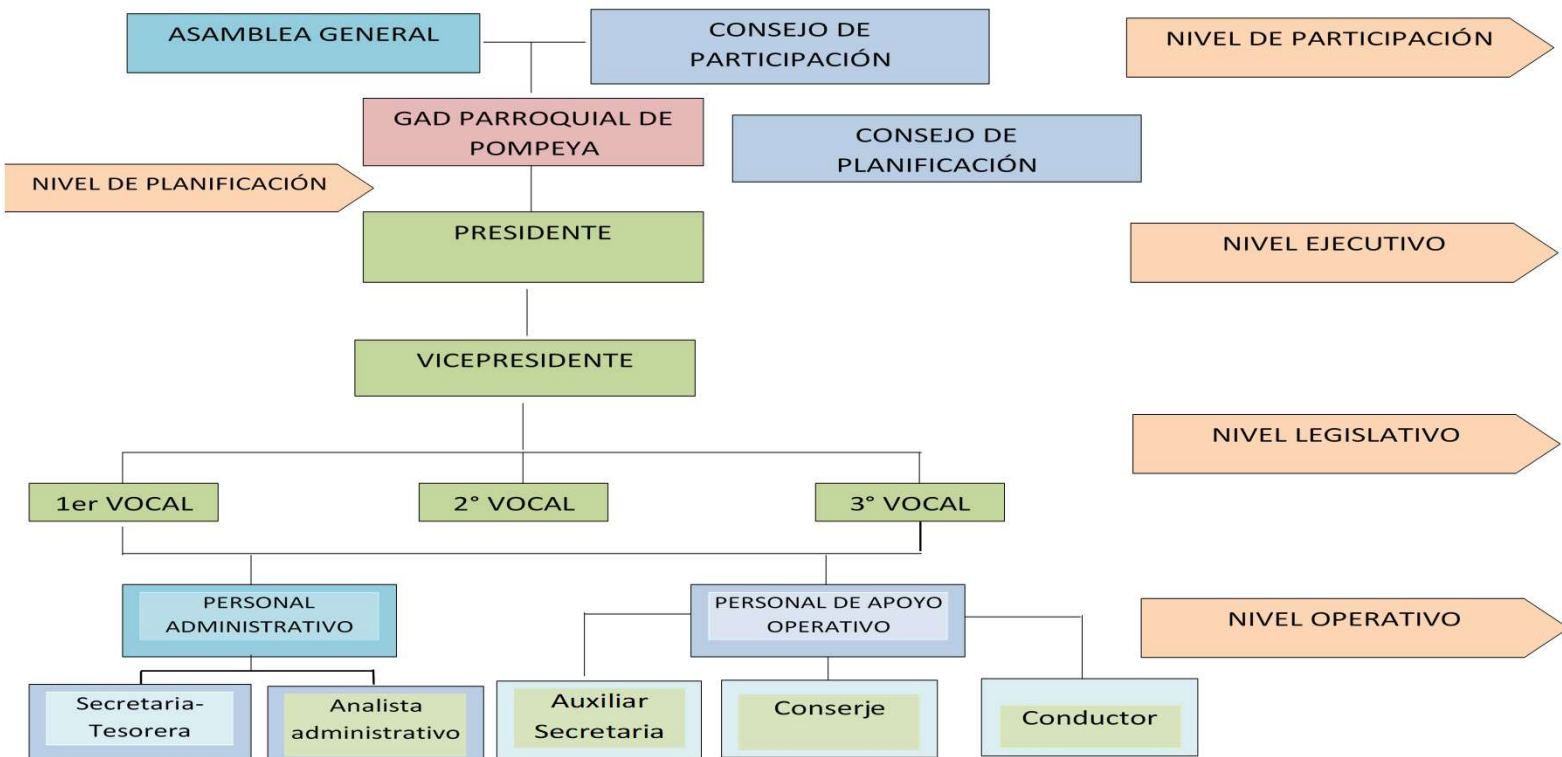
ASAMBLEA GENERAL

CONSEJO DE PARTICIPACIÓN

NIVEL DE PARTICIPACIÓN

GAD PARROQUIAL DE POMPEYA

CONSEJO DE PLANIFICACIÓN

NIVEL DE PLANIFICACIÓN

PRESIDENTE

NIVEL EJECUTIVO

VICEPRESIDENTE

NIVEL LEGISLATIVO

1er VOCAL

2° VOCAL

3° VOCAL

PERSONAL ADMINISTRATIVO

PERSONAL DE APOYO OPERATIVO

NIVEL OPERATIVO

Secretaria-Tesorera

Analista administrativo

Auxiliar Secretaria

Conserje

Conductor